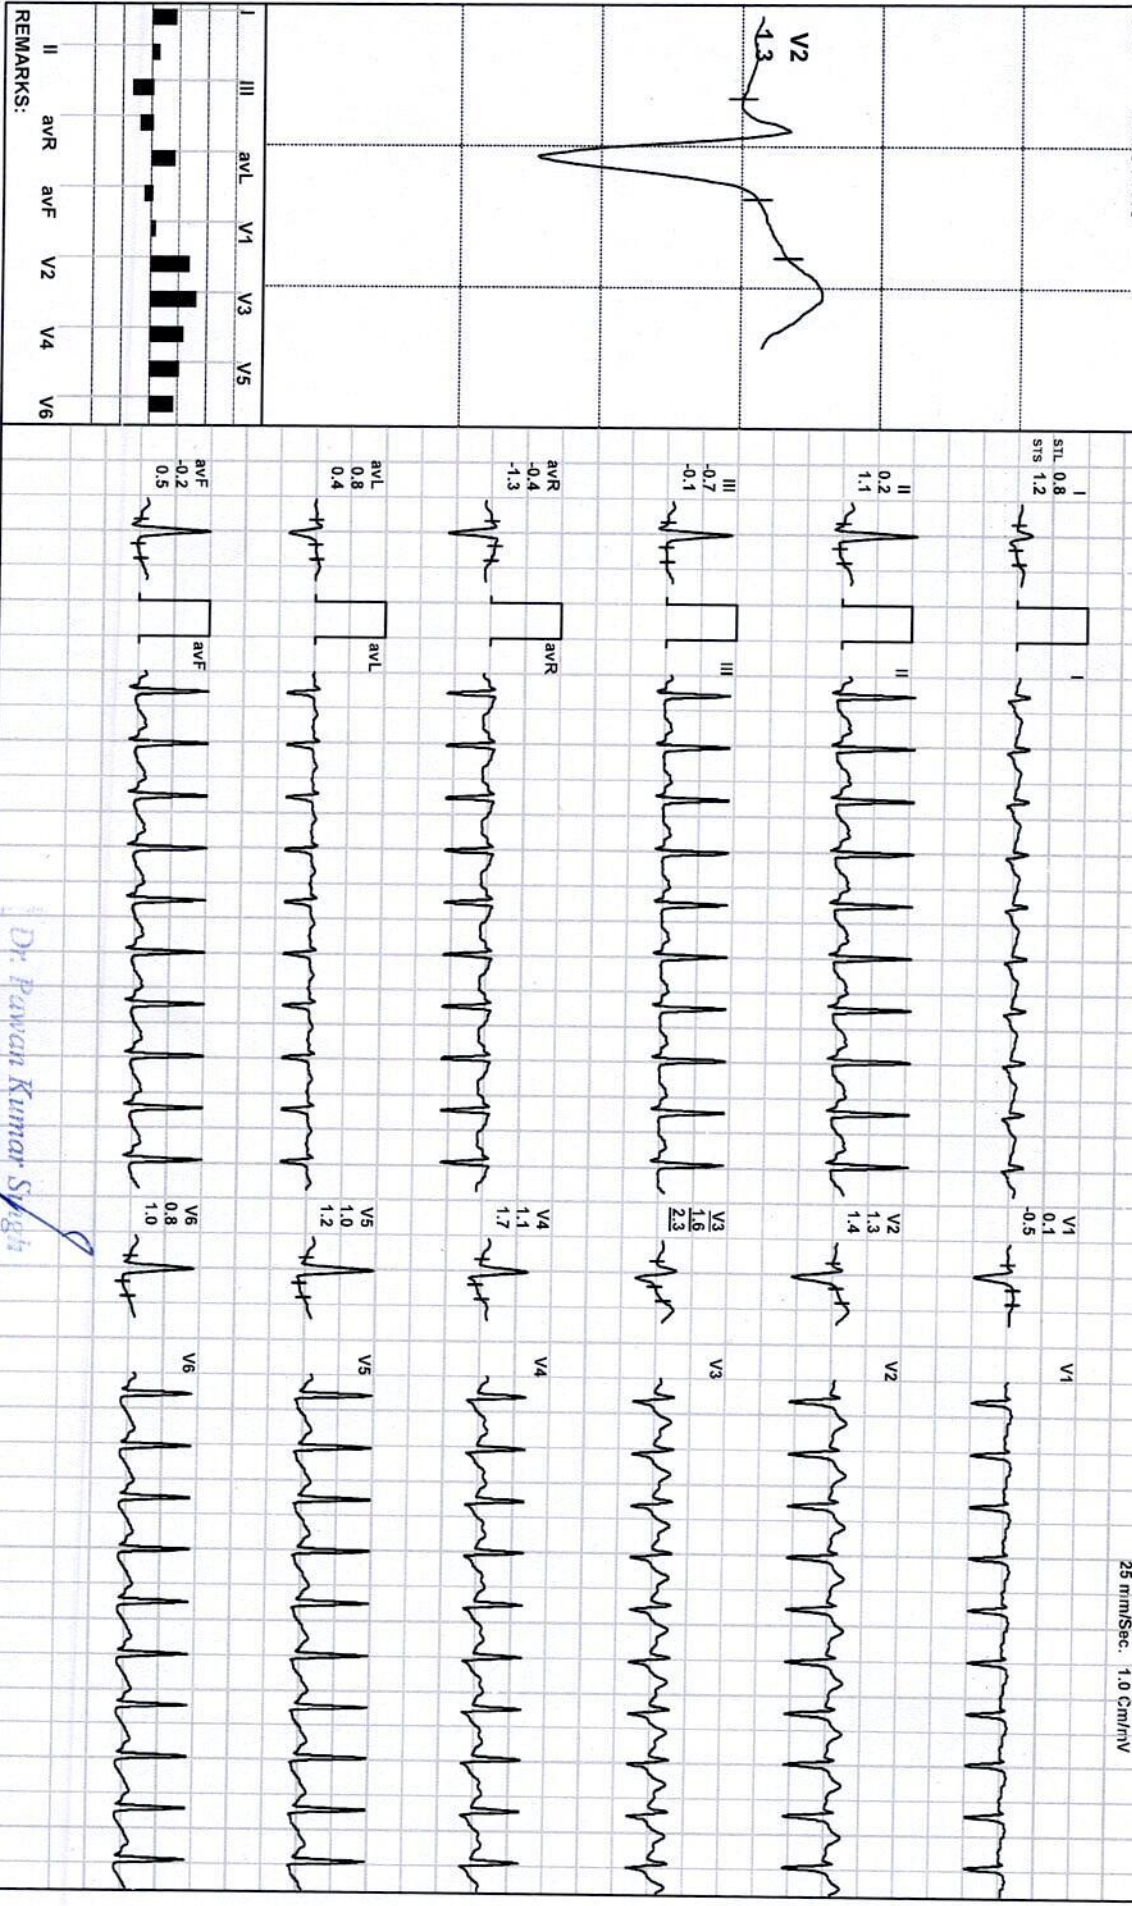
V2
1.3

I III avL V1 V3 V5
II avR avF V2 V4 V6
REMARKS:

STL I 0.8
STS 1.2
II 0.2 1.1
III -0.7 -0.1
avR -0.4 -1.3
avL 0.8 0.4
avF -0.2 0.5

I
II
III
avR
avL
avF

V1 0.1 -0.5
V2 1.3 1.4
V3 1.6 2.3
V4 1.1 1.7
V5 1.0 1.2
V6 0.8 1.0

V1
V2
V3
V4
V5
V6

25 mm/Sec. 1.0 Cm/mV

Dr. Pawan Kumar Singh